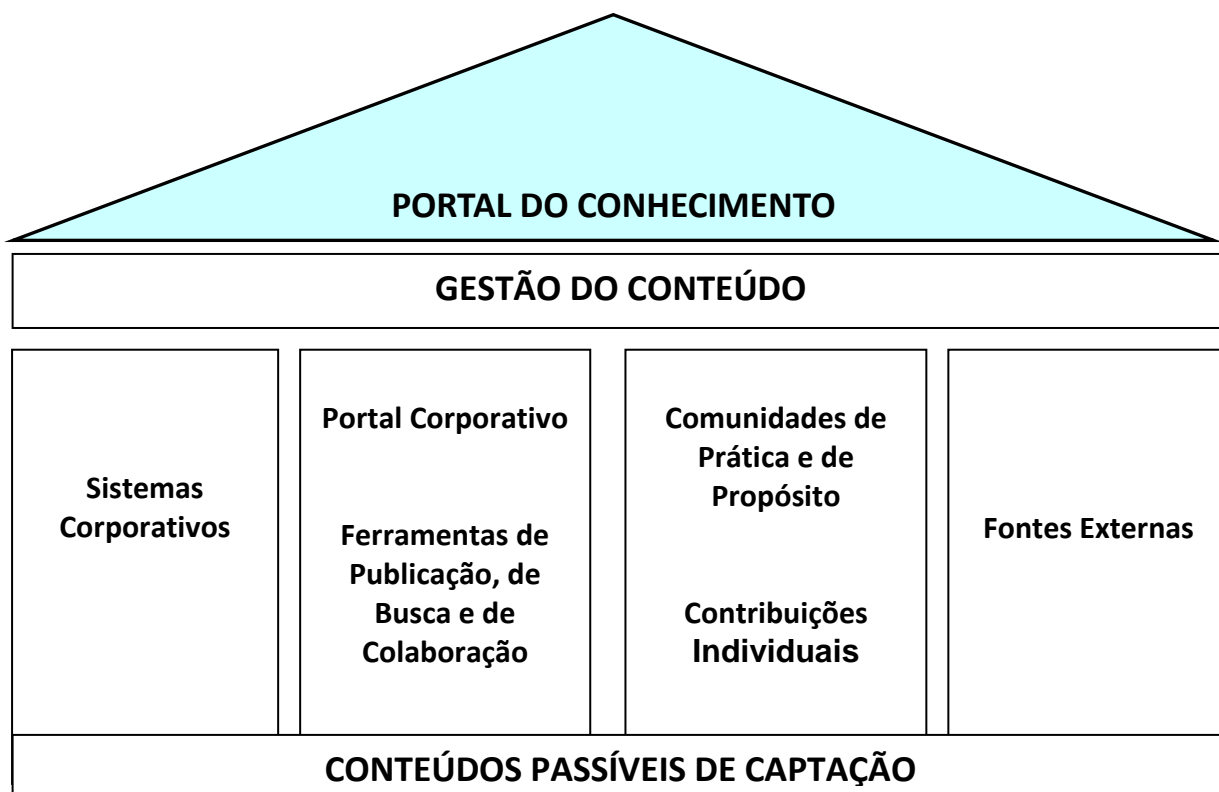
PORTAL DO CONHECIMENTO

GESTÃO DO CONTEÚDO

Sistemas Corporativos

Portal Corporativo

Ferramentas de Publicação, de Busca e de Colaboração

Comunidades de Prática e de Propósito

Contribuições Individuais

Fontes Externas

CONTEÚDOS PASSÍVEIS DE CAPTAÇÃO